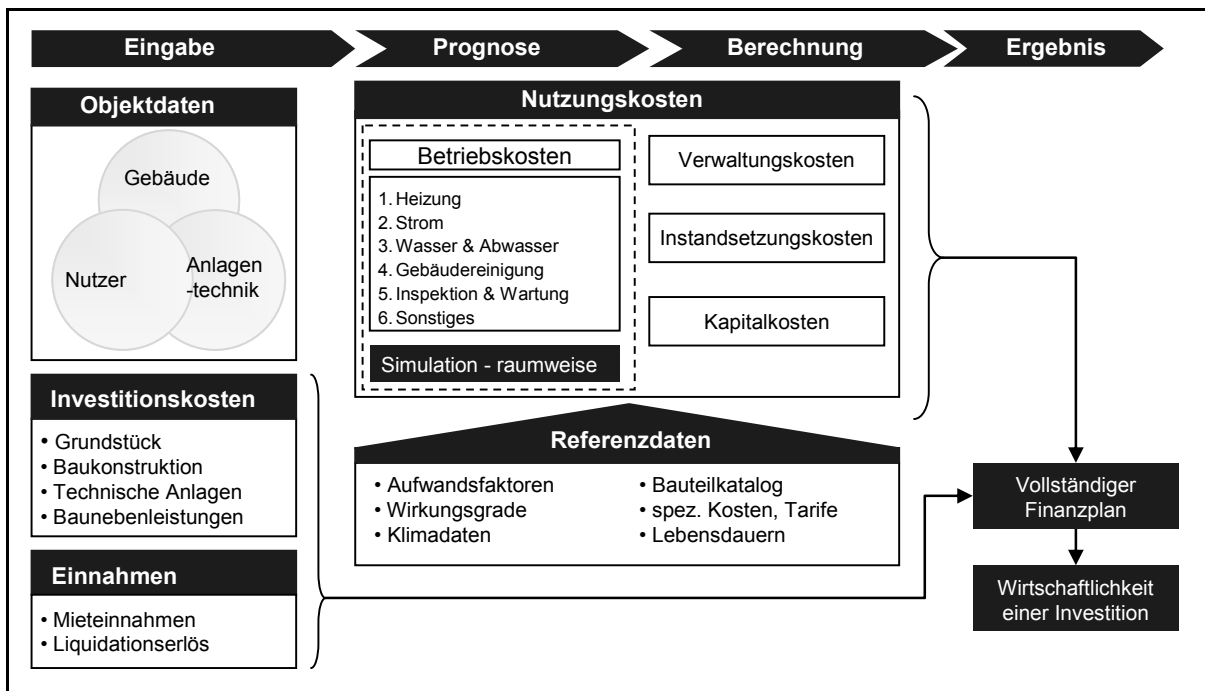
Eingabe
Prognose
Berechnung
Ergebnis

Objektdaten
Gebäude
Nutzer
Anlagen -technik

Investitionskosten
• Grundstück
• Baukonstruktion
• Technische Anlagen
• Baunebenleistungen

Einnahmen
• Mieteinnahmen
• Liquidationserlös

Nutzungskosten
Betriebskosten
1. Heizung
2. Strom
3. Wasser & Abwasser
4. Gebäudereinigung
5. Inspektion & Wartung
6. Sonstiges
Simulation - raumweise
Verwaltungskosten
Instandsetzungskosten
Kapitalkosten

Referenzdaten
• Aufwandsfaktoren
• Wirkungsgrade
• Klimadaten
• Bauteilkatalog
• spez. Kosten, Tarife
• Lebensdauern

Vollständiger Finanzplan
Wirtschaftlichkeit einer Investition